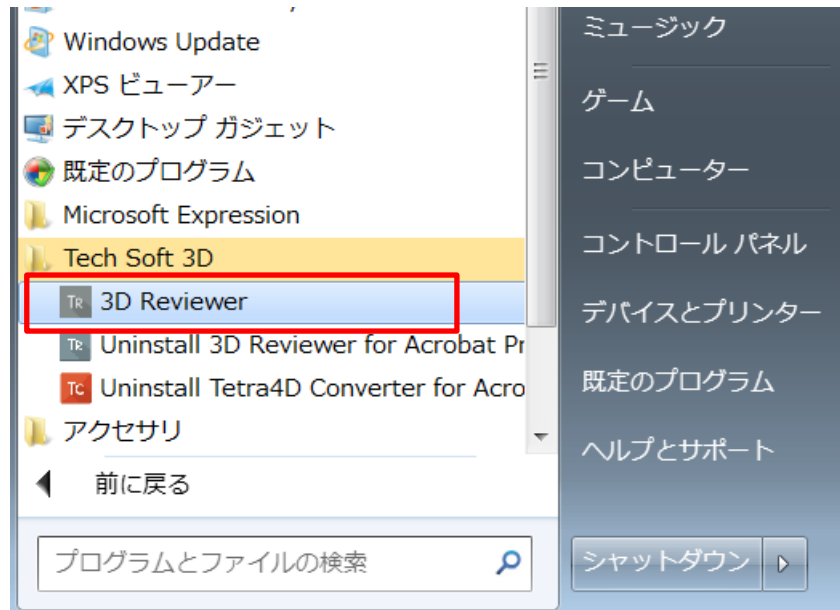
Windows Update
XPS ビューアー
デスクトップ ガジェット
既定のプログラム
Microsoft Expression
Tech Soft 3D
3D Reviewer
Uninstall 3D Reviewer for Acrobat Pr
Uninstall Tetra4D Converter for Acro
アクセサリ
前に戻る
プログラムとファイルの検索

ミュージック
ゲーム
コンピューター
コントロール パネル
デバイスとプリンター
既定のプログラム
ヘルプとサポート
シャットダウン